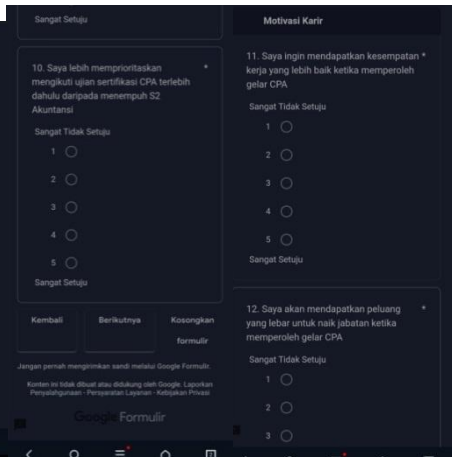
Sangat Setuju

10. Saya lebih memprioritaskan mengikuti ujian sertifikasi CPA terlebih dahulu daripada menempuh S2 Akuntansi *

Sangat Tidak Setuju

1

2

3

4

5

Sangat Setuju

Kembali

Berikutnya

Kosongkan formulir

Jangan pernah mengirimkan sandi melalui Google Formulir.

Konten ini tidak dibuat atau didukung oleh Google. Laporkan Penyalahgunaan - Persyaratan Layanan - Kebijakan Privasi

Google Formulir

Motivasi Karir

11. Saya ingin mendapatkan kesempatan kerja yang lebih baik ketika memperoleh gelar CPA *

Sangat Tidak Setuju

1

2

3

4

5

Sangat Setuju

12. Saya akan mendapatkan peluang yang lebar untuk naik jabatan ketika memperoleh gelar CPA *

Sangat Tidak Setuju

1

2

3